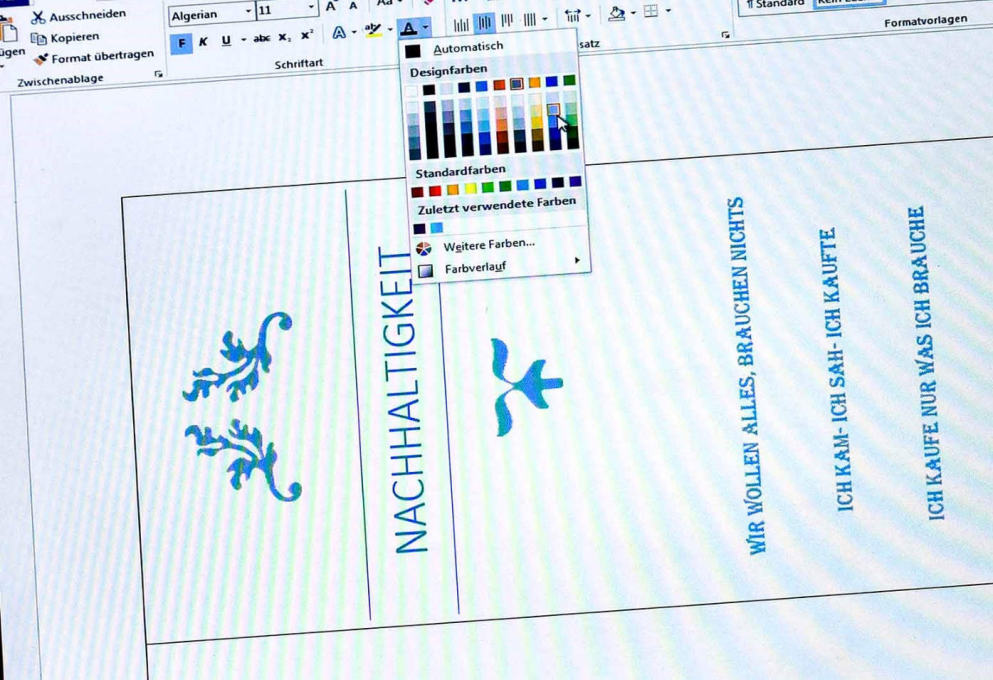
Ausschneiden
Kopieren
ügen
Format übertragen
Zwischenablage
Algerian
11
A A
Aa
F K U abc $x_2$ $x^2$
Schriftart
satz
¶ Standard
Formatvorlagen
Automatisch
Designfarben
Standardfarben
Zuletzt verwendete Farben
Weitere Farben...
Farbverlauf

NACHHALTIGKEIT

WIR WOLLEN ALLES, BRAUCHEN NICHTS

ICH KAM- ICH SAH- ICH KAUFTE

ICH KAUFE NUR WAS ICH BRAUCHE